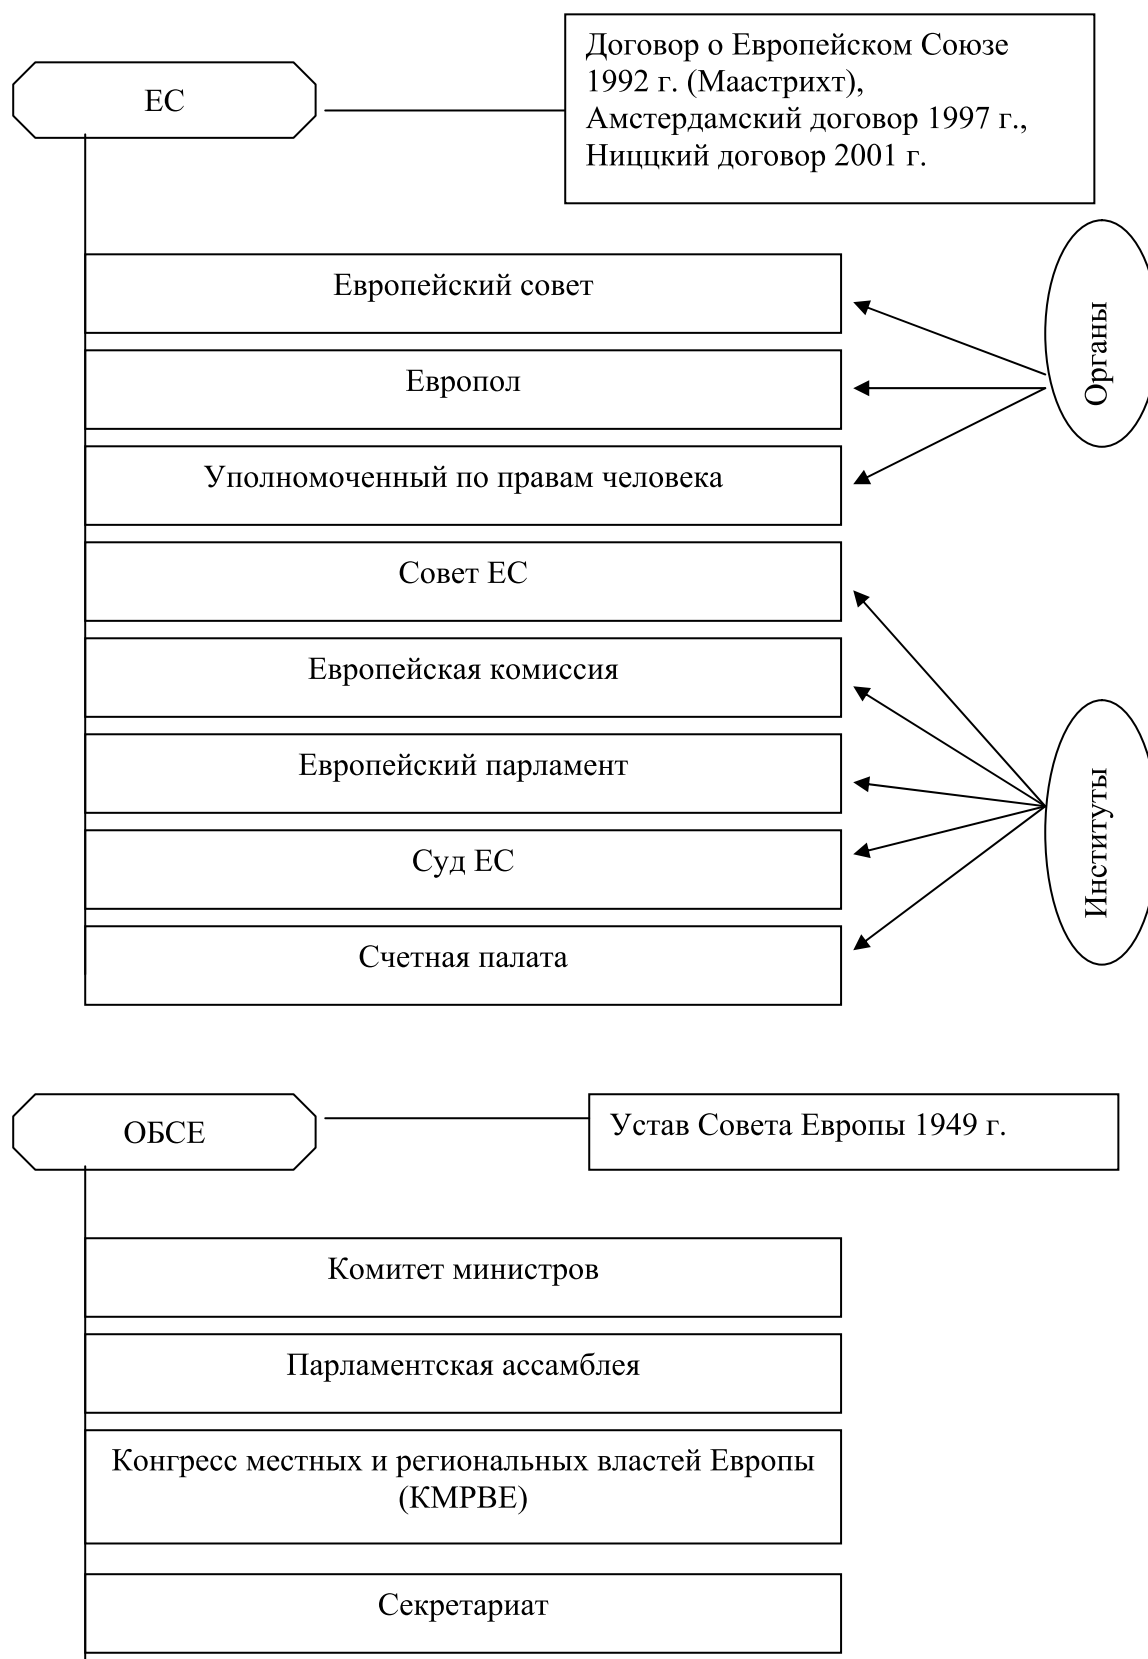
ЕС

Договор о Европейском Союзе 1992 г. (Маастрихт), Амстердамский договор 1997 г., Ницкий договор 2001 г.

Европейский совет

Европол

Уполномоченный по правам человека

Органы

Совет ЕС

Европейская комиссия

Европейский парламент

Суд ЕС

Счетная палата

Институты

ОБСЕ

Устав Совета Европы 1949 г.

Комитет министров

Парламентская ассамблея

Конгресс местных и региональных властей Европы (КМРВЕ)

Секретариат